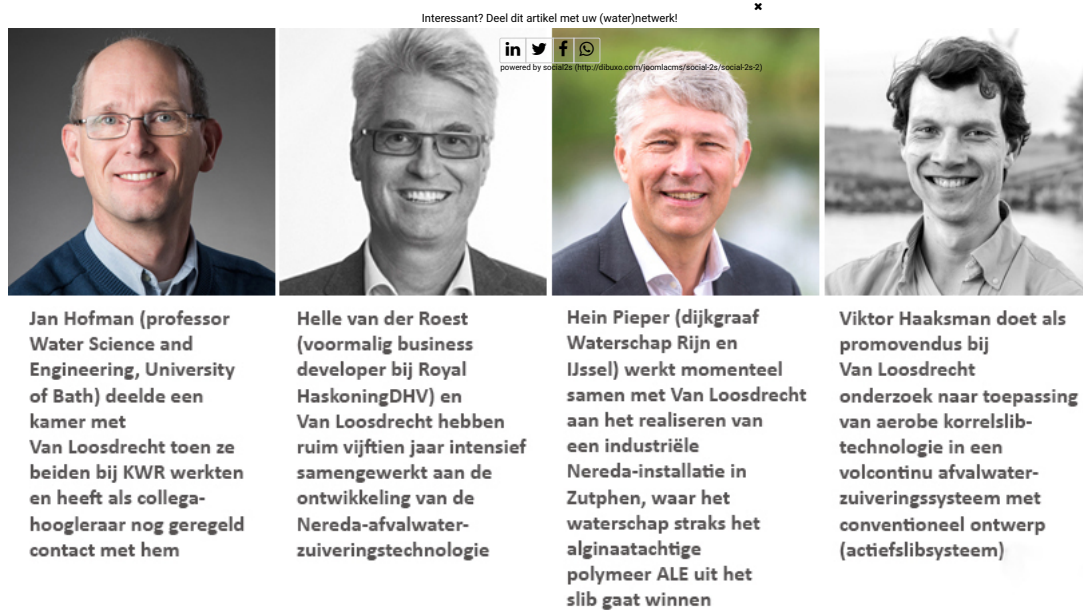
Interessant? Deel dit artikel met uw (water)netwerk!

×

in  f

powered by social2s (http://dibuxo.com/joomlacms/social-2s/social-2s-2)

Jan Hofman (professor Water Science and Engineering, University of Bath) deelde een kamer met Van Loosdrecht toen ze beiden bij KWR werkten en heeft als collega-hoogleraar nog geregeld contact met hem

Helle van der Roest (voormalig business developer bij Royal HaskoningDHV) en Van Loosdrecht hebben ruim vijftien jaar intensief samengewerkt aan de ontwikkeling van de Nereda-afvalwater-zuiveringstechnologie

Hein Pieper (dijkgraaf Waterschap Rijn en IJssel) werkt momenteel samen met Van Loosdrecht aan het realiseren van een industriële Nereda-installatie in Zutphen, waar het waterschap straks het alginaatachtige polymeer ALE uit het slib gaat winnen

Viktor Haaksman doet als promovendus bij Van Loosdrecht onderzoek naar toepassing van aerobe korrelslib-technologie in een volcontinu afvalwater-zuiveringssysteem met conventioneel ontwerp (actiefslibsysteem)